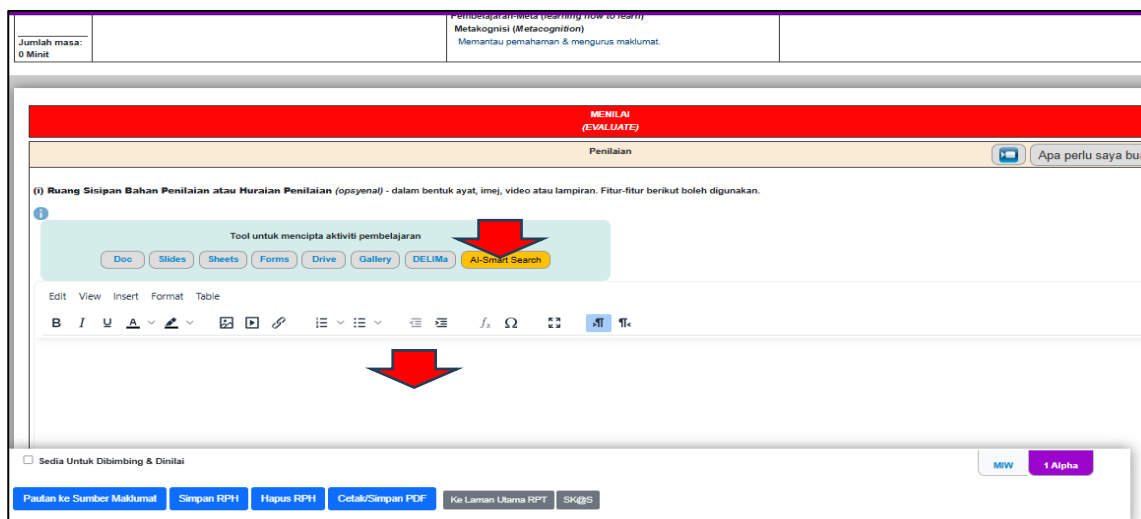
Jumlah masa:
0 Minit

Pembelajaran-Meta (learning how to learn)
Metakognisi (Metacognition)
Memantau pemahaman & mengurus maklumat.

MENILAI
(EVALUATE)

Penilaian

Apa perlu saya bu

(i) Ruang Sisipan Bahan Penilaian atau Huraian Penilaian (opsyenal) - dalam bentuk ayat, imej, video atau lampiran. Fitur-fitur berikut boleh digunakan.

Tool untuk mencipta aktiviti pembelajaran

Doc | Slides | Sheets | Forms | Drive | Gallery | DELIMa | AI-Smart Search

Edit View Insert Format Table

B I U A

Sedia Untuk Dibimbing & Dinilai

MIW | 1 Alpha

Paulan ke Sumber Maklumat | Simpan RPH | Hapus RPH | Cetak/Simpan PDF | Ke Laman Utama RPT | SK@S